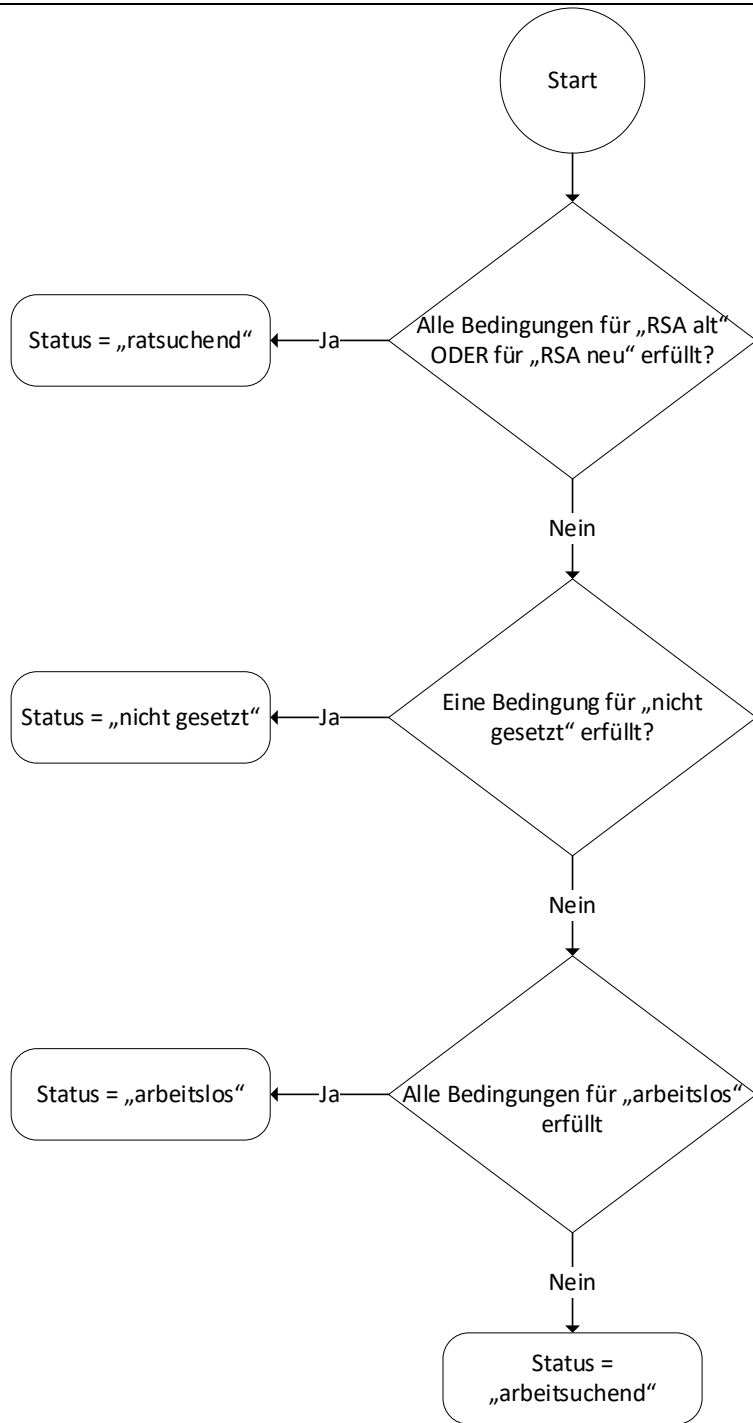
Start

Alle Bedingungen für „RSA alt“ ODER für „RSA neu“ erfüllt?

Ja

Status = „ratsuchend“

Nein

Eine Bedingung für „nicht gesetzt“ erfüllt?

Ja

Status = „nicht gesetzt“

Nein

Alle Bedingungen für „arbeitslos“ erfüllt

Ja

Status = „arbeitslos“

Nein

Status = „arbeitsuchend“